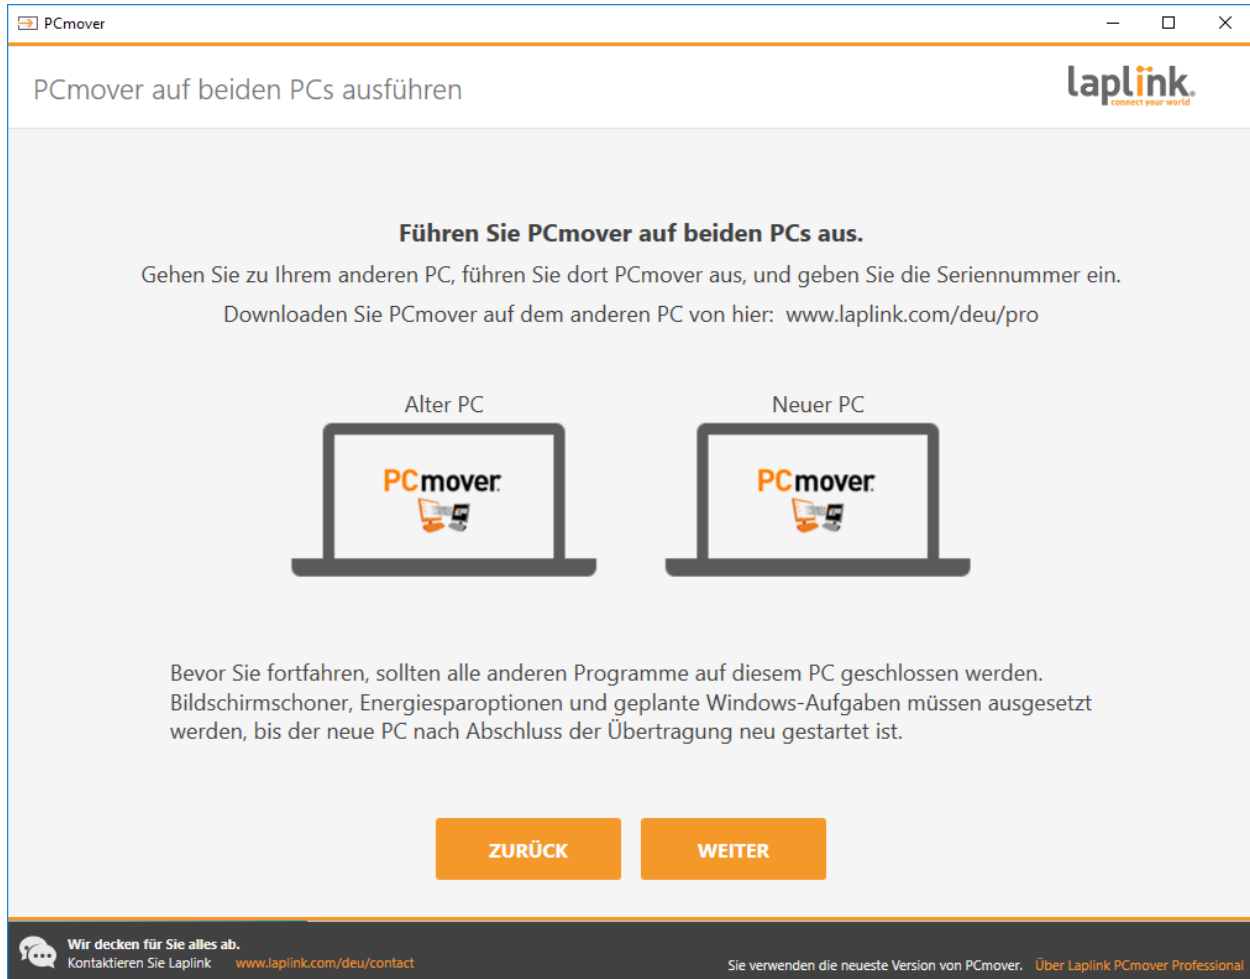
PCmover

PCmover auf beiden PCs ausführen

laplink. connect your world

Führen Sie PCmover auf beiden PCs aus.

Gehen Sie zu Ihrem anderen PC, führen Sie dort PCmover aus, und geben Sie die Seriennummer ein.

Downloaden Sie PCmover auf dem anderen PC von hier: www.laplink.com/deu/pro

Alter PC

PCmover

Neuer PC

PCmover

Bevor Sie fortfahren, sollten alle anderen Programme auf diesem PC geschlossen werden. Bildschirmschoner, Energiesparoptionen und geplante Windows-Aufgaben müssen ausgesetzt werden, bis der neue PC nach Abschluss der Übertragung neu gestartet ist.

ZURÜCK

WEITER

Wir decken für Sie alles ab.
Kontaktieren Sie Laplink www.laplink.com/deu/contact

Sie verwenden die neueste Version von PCmover. Über Laplink PCmover Professional